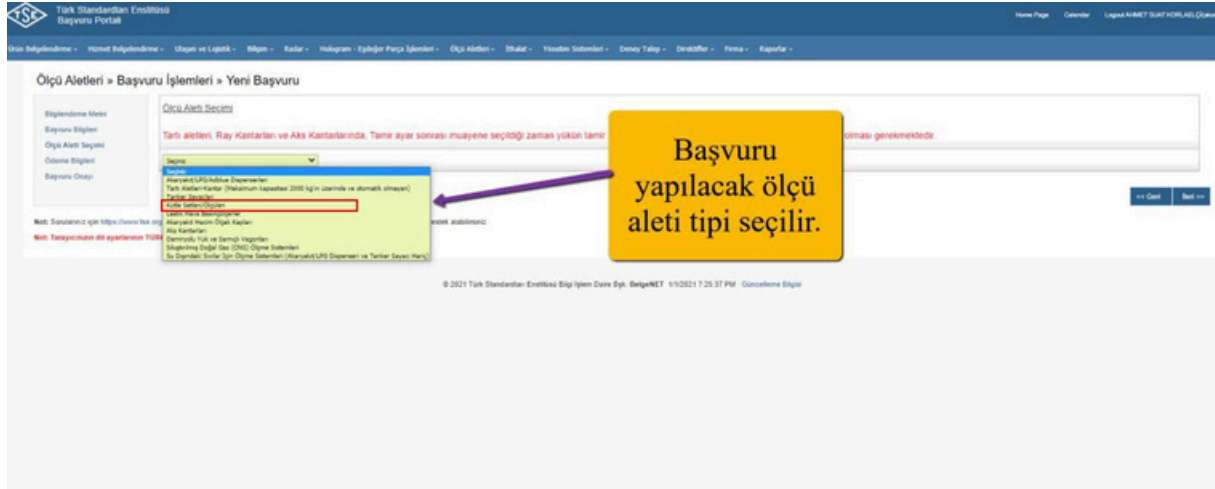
TSE Türk Standardları Enstitüsü Başvuru Portalı

Home Page Calendar Logout AHMET SUAT KORLAŞ (Çıkış)

Ürün Belgelendirme - Hizmet Belgelendirme - Ulaşım ve Lojistik - Bilişim - Radar - Hologram - Eşdeğer Parça İşlemleri - Ölçü Aletleri - İthalat - Yönetim Sistemleri - Deney Talep - Direktifler - Firma - Raporlar -

Ölçü Aletleri » Başvuru İşlemleri » Yeni Başvuru

Bilgilendirme Metni
Başvuru Bilgileri
Ölçü Aleti Seçimi
Ödeme Bilgileri
Başvuru Onayı

Ölçü Aleti Seçimi

Tartı aletleri, Ray Kantarları ve Aks Kantarlarında, Tamir ayar sonrası muayene seçildiği zaman yükün tamir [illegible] olması gerekmektedir

Seçiniz
Seçiniz
Akaryakıt/LPG/Adblue Dispenserleri
Tartı Aletleri-Kantar (Maksimum kapasitesi 2000 kg'ın üzerinde ve otomatik olmayan)
Tanker Sayaçları
Kütle Setleri/Ölçüleri
Lastik Hava Basınçölçerler
Akaryakıt Hacim Ölçek Kapları
Aks Kantarları
Demiryolu Yük ve Sarnıçlı Vagonları
Sıkıştırılmış Doğal Gaz (CNG) Ölçme Sistemleri
Su Dışındaki Sıvılar İçin Ölçme Sistemleri (Akaryakıt/LPG Dispenseri ve Tanker Sayacı Hariç)

Başvuru yapılacak ölçü aleti tipi seçilir.

<< Geri İleri >>

Not: Sorularınız için https://www.tse.org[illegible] destek alabilirsiniz.

Not: Tarayıcınızın dil ayarlarının TÜR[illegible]

© 2021 Türk Standardları Enstitüsü Bilgi İşlem Daire Bşk. BelgeNET 1/1/2021 7:25:37 PM Güncelleme Bilgisi